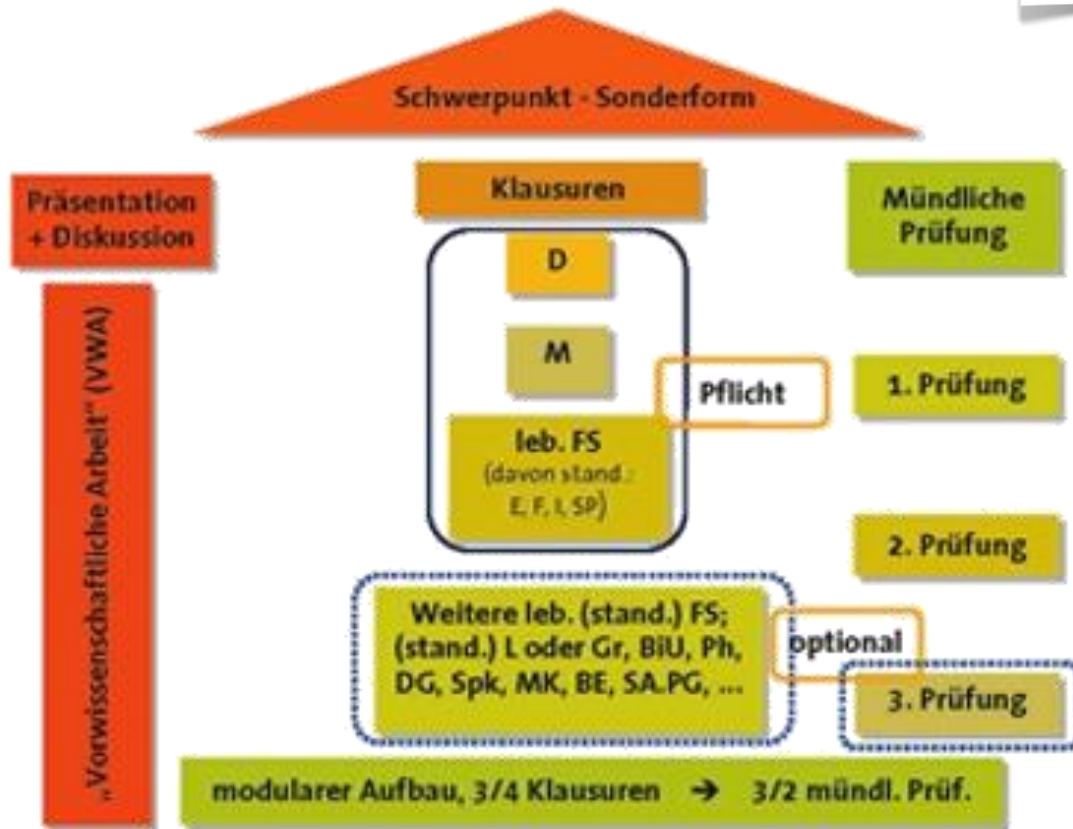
Schwerpunkt - Sonderform

Präsentation + Diskussion

„Vorwissenschaftliche Arbeit" (VWA)

Klausuren

D

M

leb. FS (davon stand.: E, F, I, SP)

Pflicht

Weitere leb. (stand.) FS; (stand.) L oder Gr, BiU, Ph, DG, Spk, MK, BE, SA.PG, ...

optional

Mündliche Prüfung

1. Prüfung

2. Prüfung

3. Prüfung

modularer Aufbau, 3/4 Klausuren → 3/2 mündl. Prüf.